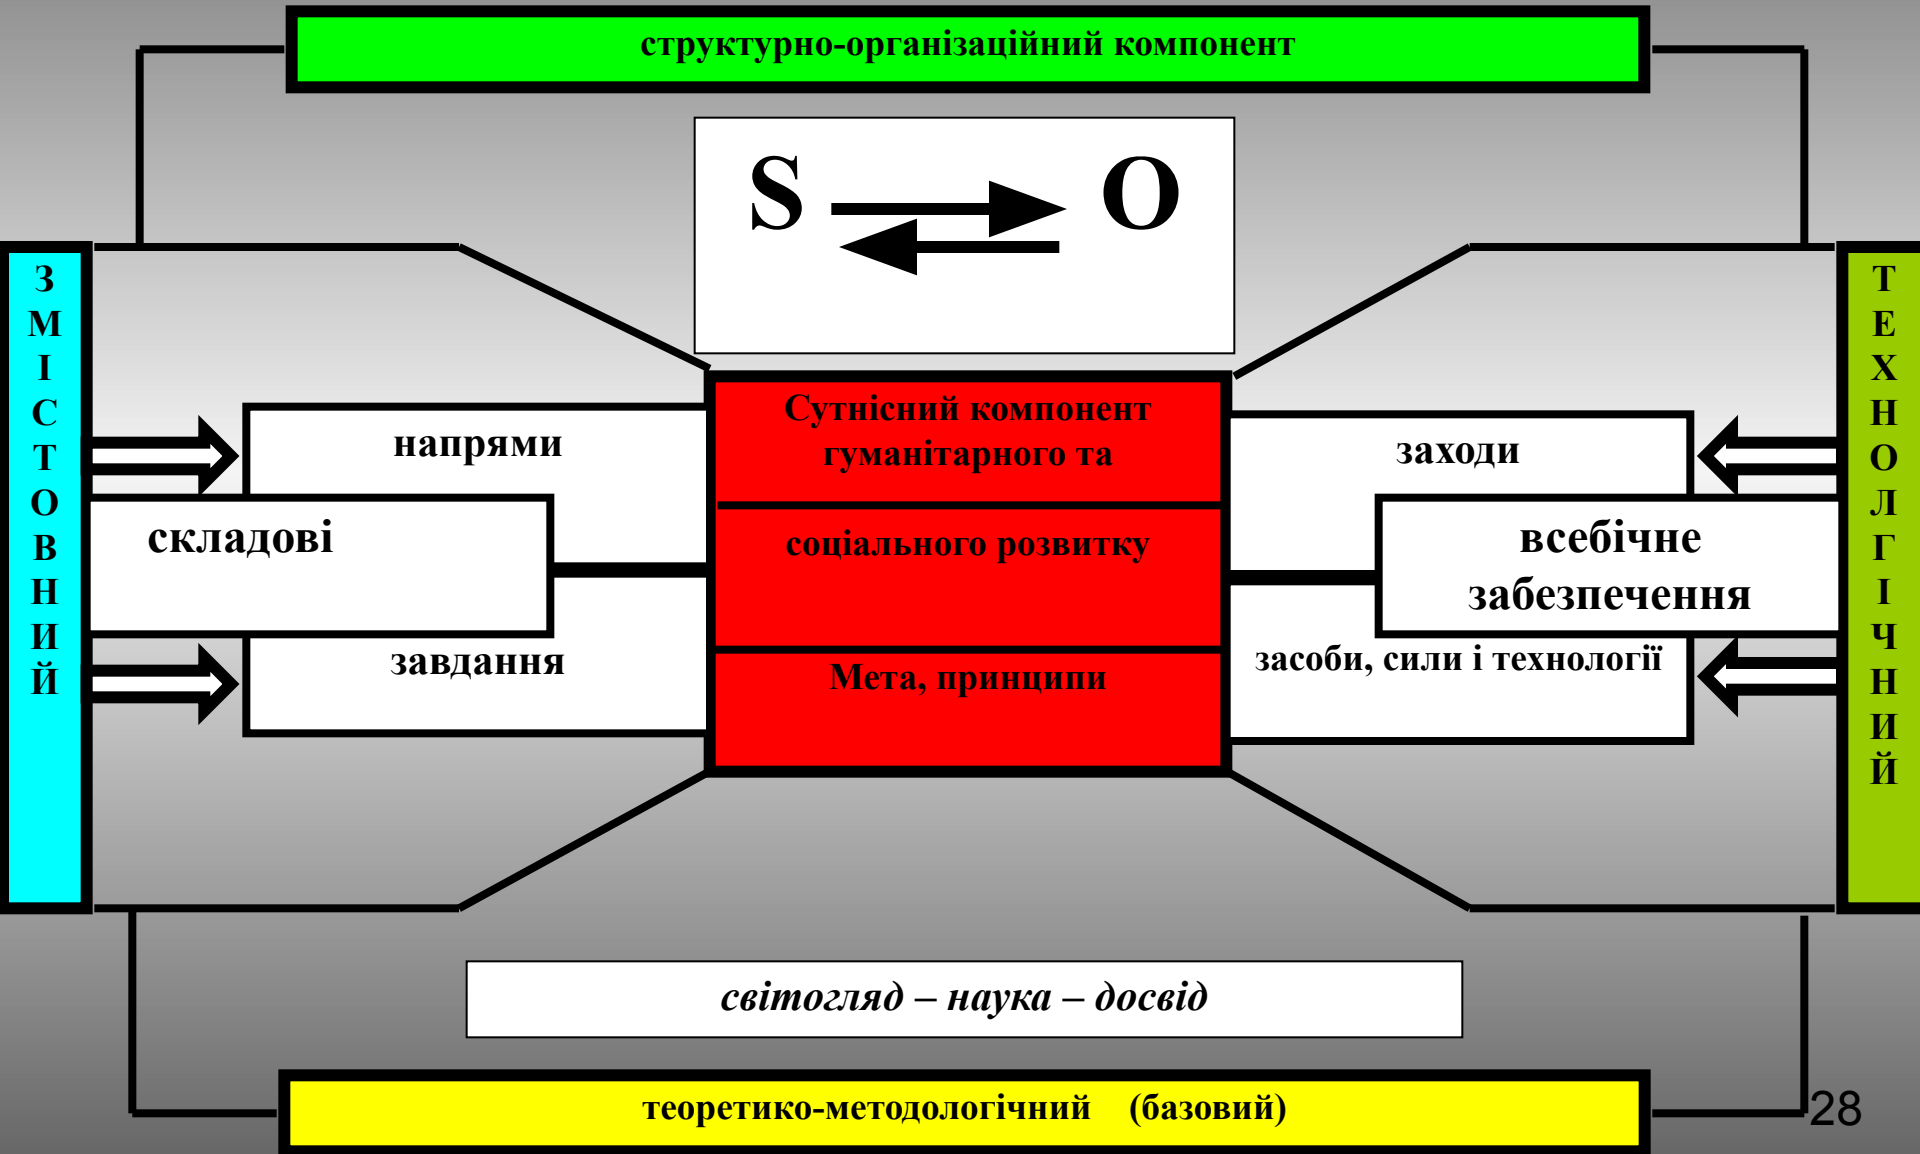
структурно-організаційний компонент

S O

З
М
І
С
Т
О
В
Н
И
Й

напрями

складові

завдання

Сутнісний компонент гуманітарного та

соціального розвитку

Мета, принципи

заходи

всебічне забезпечення

засоби, сили і технології

Т
Е
Х
Н
О
Л
О
Г
І
Ч
Н
И
Й

світогляд – наука – досвід

теоретико-методологічний (базовий)

28